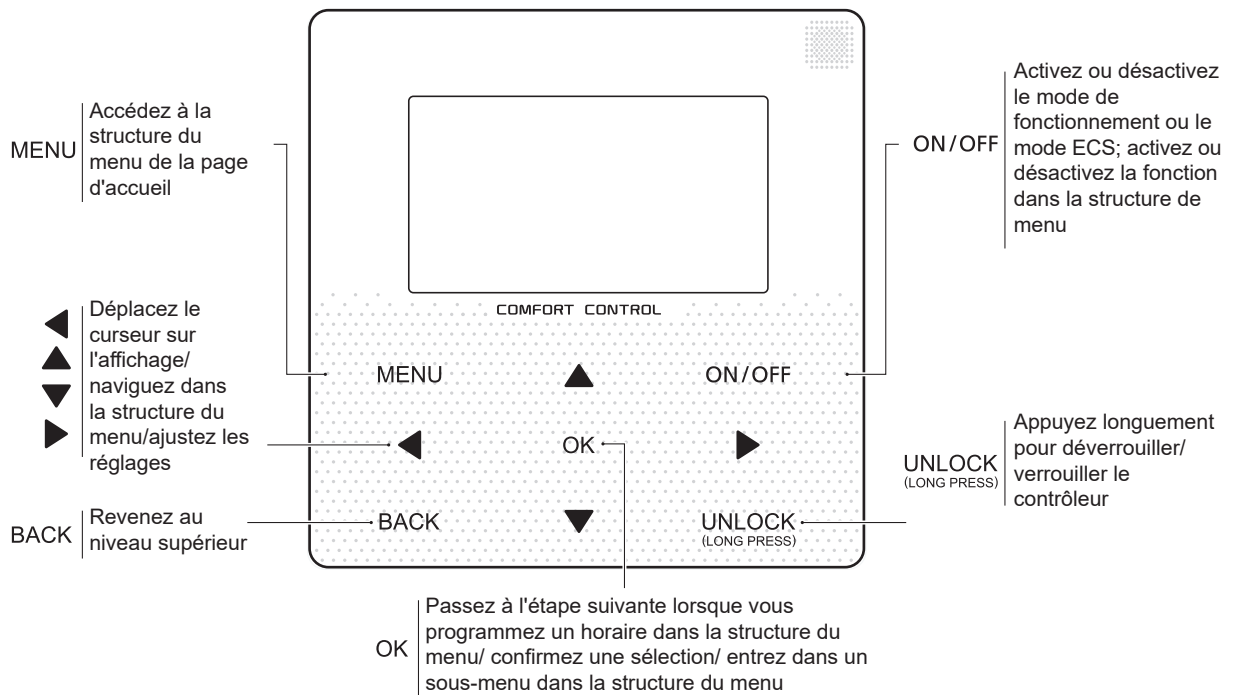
MENU Accédez à la structure du menu de la page d'accueil

ON/OFF Activez ou désactivez le mode de fonctionnement ou le mode ECS; activez ou désactivez la fonction dans la structure de menu

◀ ▲ ▼ ▶ Déplacez le curseur sur l'affichage/ naviguez dans la structure du menu/ajustez les réglages

COMFORT CONTROL

MENU ▲ ON/OFF

◀ OK ▶

BACK ▼ UNLOCK (LONG PRESS)

UNLOCK (LONG PRESS) Appuyez longuement pour déverrouiller/ verrouiller le contrôleur

BACK Revenez au niveau supérieur

OK Passez à l'étape suivante lorsque vous programmez un horaire dans la structure du menu/ confirmez une sélection/ entrez dans un sous-menu dans la structure du menu